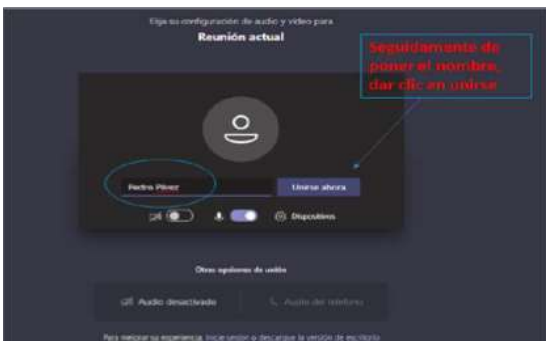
Elija su configuración de audio y vídeo para
Reunión actual

Seguidamente de poner el nombre, dar clic en unirse

Pedro Pérez

Unirse ahora

Dispositivos

Otras opciones de unión

Audio desactivado

Audio del teléfono

Para mejorar su experiencia, inicie sesión o descargue la versión de escritorio